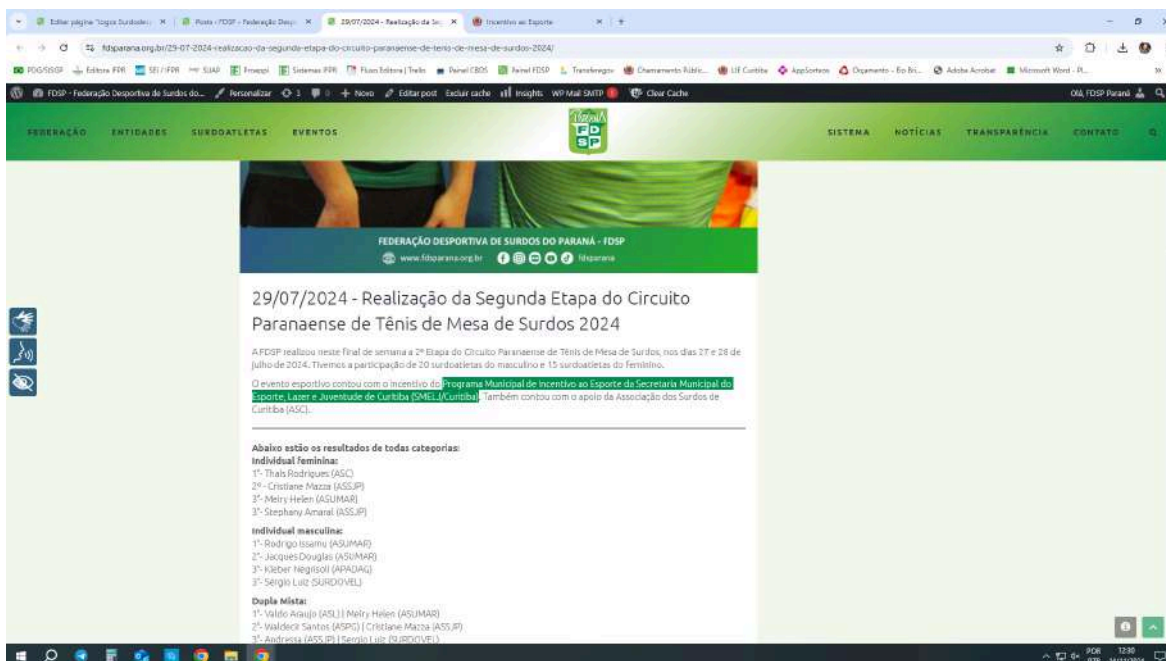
Editar página "Logos Surdoatl... | Posts ‹ FDSP - Federação Despo... | 29/07/2024 - Realização da Se... | Incentivo ao Esporte

fdsparana.org.br/29-07-2024-realizacao-da-segunda-etapa-do-circuito-paranaense-de-tenis-de-mesa-de-surdos-2024/

FDSP - Federação Desportiva de Surdos do... | Personalizar | 3 | 0 | + Novo | Editar post | Excluir cache | Insights | WP Mail SMTP | Clear Cache | Olá, FDSP Paraná

FEDERAÇÃO ENTIDADES SURDOATLETAS EVENTOS | FDSP | SISTEMA NOTÍCIAS TRANSPARÊNCIA CONTATO

FEDERAÇÃO DESPORTIVA DE SURDOS DO PARANÁ - FDSP
www.fdsparana.org.br fdsparana

29/07/2024 - Realização da Segunda Etapa do Circuito Paranaense de Tênis de Mesa de Surdos 2024

A FDSP realizou neste final de semana a 2ª Etapa do Circuito Paranaense de Tênis de Mesa de Surdos, nos dias 27 e 28 de julho de 2024. Tivemos a participação de 20 surdoatletas do masculino e 15 surdoatletas do feminino.

O evento esportivo contou com o incentivo do Programa Municipal de Incentivo ao Esporte da Secretaria Municipal do Esporte, Lazer e Juventude de Curitiba (SMELJ/Curitiba). Também contou com o apoio da Associação dos Surdos de Curitiba (ASC).

Abaixo estão os resultados de todas categorias:
Individual feminina:
1º- Thaís Rodrigues (ASC)
2º - Cristiane Mazza (ASSJP)
3º- Meiry Helen (ASUMAR)
3º- Stephany Amaral (ASSJP)

Individual masculina:
1º- Rodrigo Issamu (ASUMAR)
2º- Jacques Douglas (ASUMAR)
3º- Kleber Negrisoli (APADAG)
3º- Sérgio Luiz (SURDOVEL)

Dupla Mista:
1º- Valdo Araujo (ASL) | Meiry Helen (ASUMAR)
2º- Waldecir Santos (ASPG) | Cristiane Mazza (ASSJP)
3º- Andressa (ASSJP) | Sergio Luiz (SURDOVEL)

POR 12:30